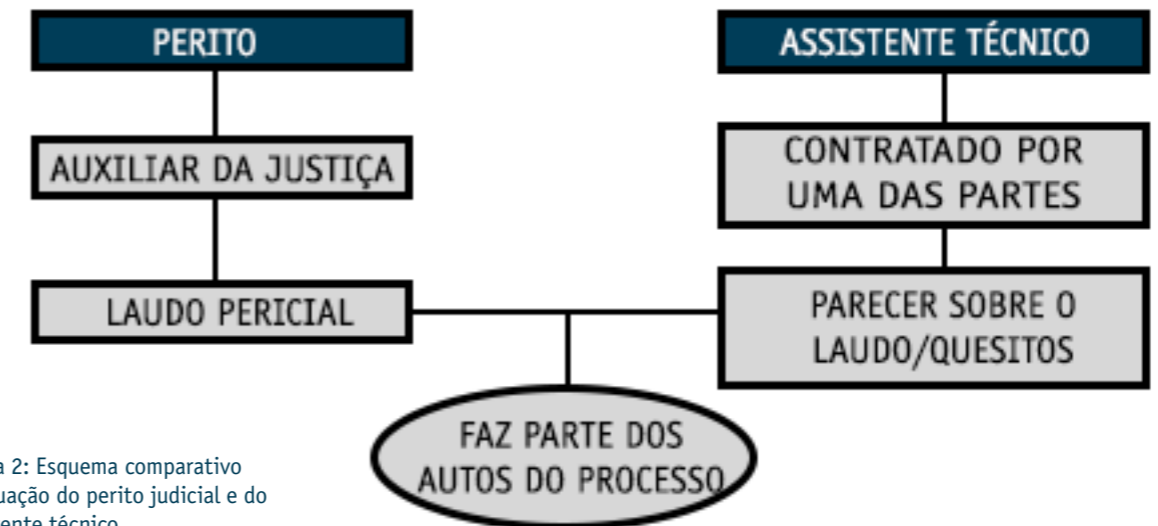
PERITO

ASSISTENTE TÉCNICO

AUXILIAR DA JUSTIÇA

CONTRATADO POR UMA DAS PARTES

LAUDO PERICIAL

PARECER SOBRE O LAUDO/QUESITOS

FAZ PARTE DOS AUTOS DO PROCESSO

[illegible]a 2: Esquema comparativo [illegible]uação do perito judicial e do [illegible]ente técnico